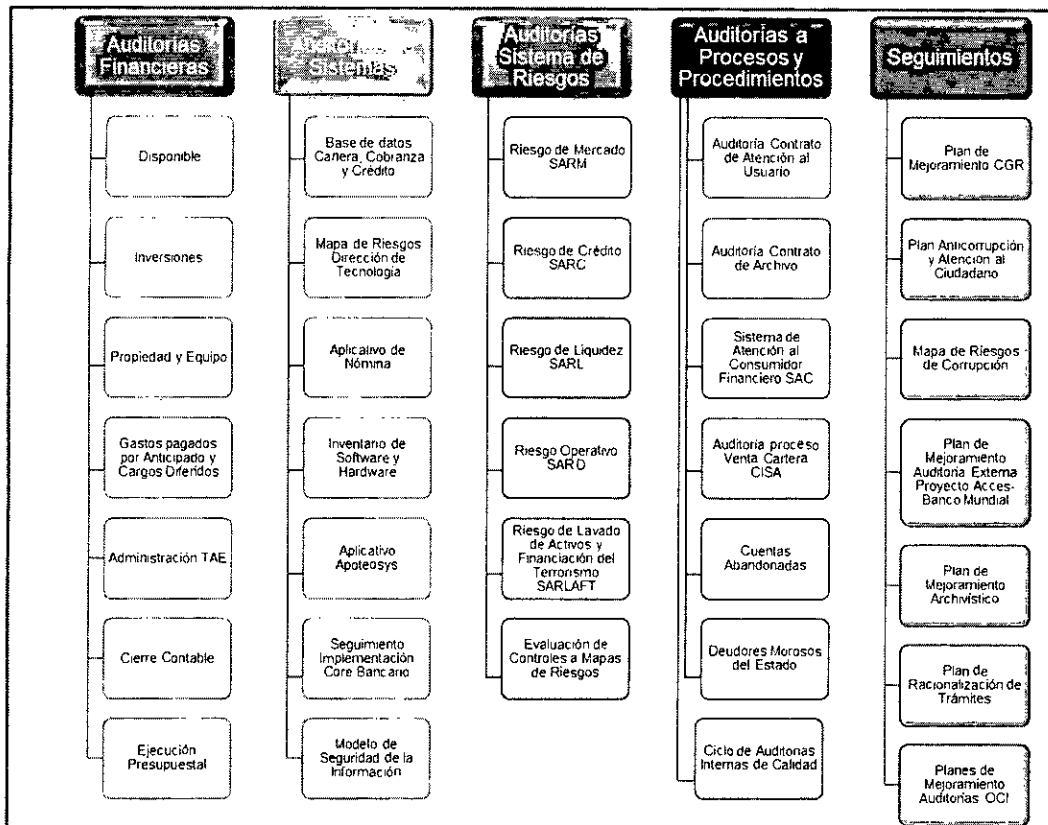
Auditorias Financieras

Disponible

Inversiones

Propiedad y Equipo

Gastos pagados por Anticipado y Cargos Diferidos

Administración TAE

Cierre Contable

Ejecución Presupuestal

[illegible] Sistemas

Base de datos Cartera, Cobranza y Crédito

Mapa de Riesgos Dirección de Tecnología

Aplicativo de Nómina

Inventario de Software y Hardware

Aplicativo Apoteosys

Seguimiento Implementación Core Bancario

Modelo de Seguridad de la Información

Auditorias Sistema de Riesgos

Riesgo de Mercado SARM

Riesgo de Crédito SARC

Riesgo de Liquidez SARL

Riesgo Operativo SARO

Riesgo de Lavado de Activos y Financiación del Terrorismo SARLAFT

Evaluación de Controles a Mapas de Riesgos

Auditorias a Procesos y Procedimientos

Auditoría Contrato de Atención al Usuario

Auditoría Contrato de Archivo

Sistema de Atención al Consumidor Financiero SAC

Auditoria proceso Venta Cartera CISA

Cuentas Abandonadas

Deudores Morosos del Estado

Ciclo de Auditorias Internas de Calidad

Seguimientos

Plan de Mejoramiento CGR

Plan Anticorrupción y Atención al Ciudadano

Mapa de Riesgos de Corrupción

Plan de Mejoramiento Auditoria Externa Proyecto Acces-Banco Mundial

Plan de Mejoramiento Archivístico

Plan de Racionalización de Trámites

Planes de Mejoramiento Auditorías OCI